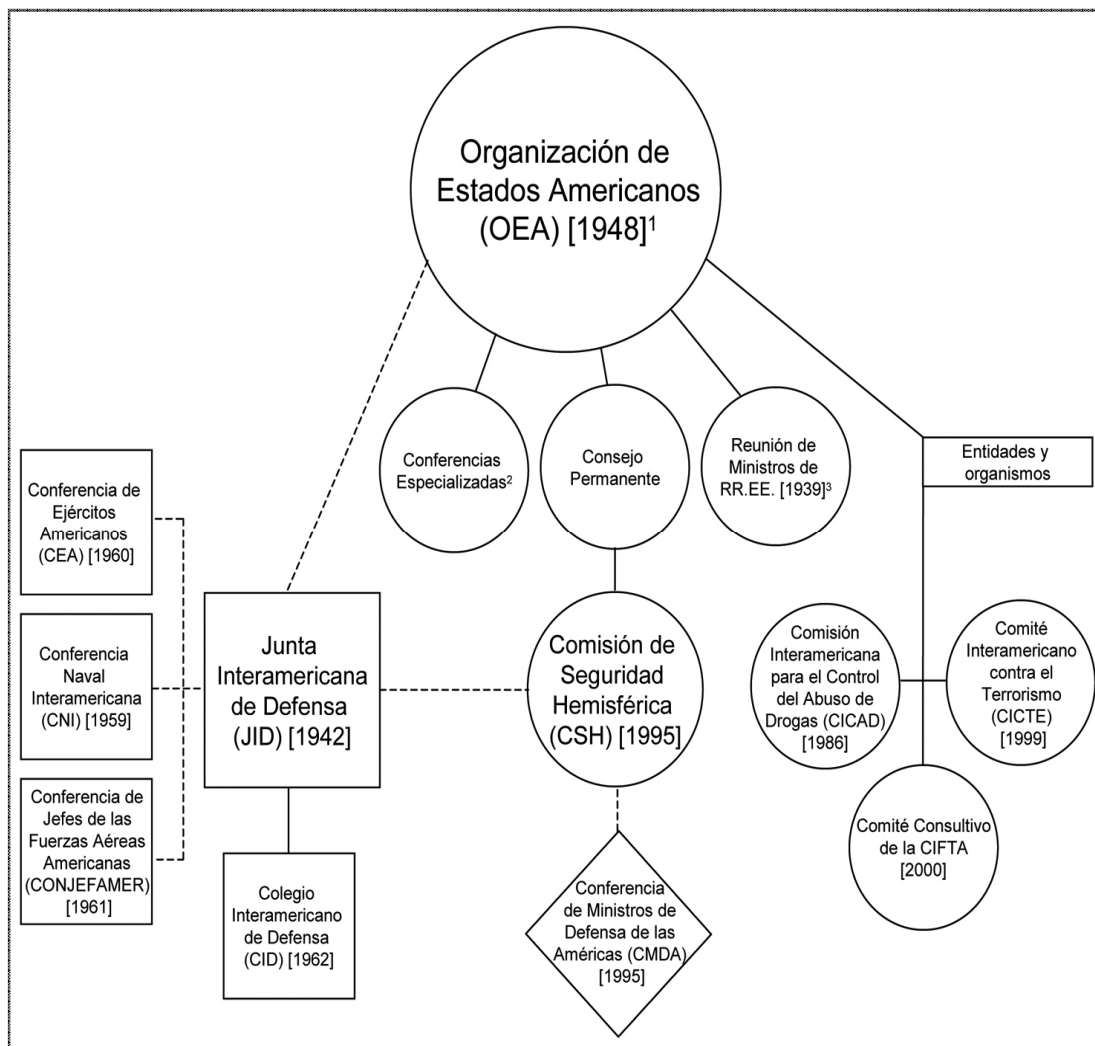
Organización de Estados Americanos (OEA) [1948]$^1$

Conferencias Especializadas$^2$

Consejo Permanente

Reunión de Ministros de RR.EE. [1939]$^3$

Entidades y organismos

Conferencia de Ejércitos Americanos (CEA) [1960]

Conferencia Naval Interamericana (CNI) [1959]

Conferencia de Jefes de las Fuerzas Aéreas Americanas (CONJEFAMER) [1961]

Junta Interamericana de Defensa (JID) [1942]

Comisión de Seguridad Hemisférica (CSH) [1995]

Comisión Interamericana para el Control del Abuso de Drogas (CICAD) [1986]

Comité Interamericano contra el Terrorismo (CICTE) [1999]

Comité Consultivo de la CIFTA [2000]

Colegio Interamericano de Defensa (CID) [1962]

Conferencia de Ministros de Defensa de las Américas (CMDA) [1995]